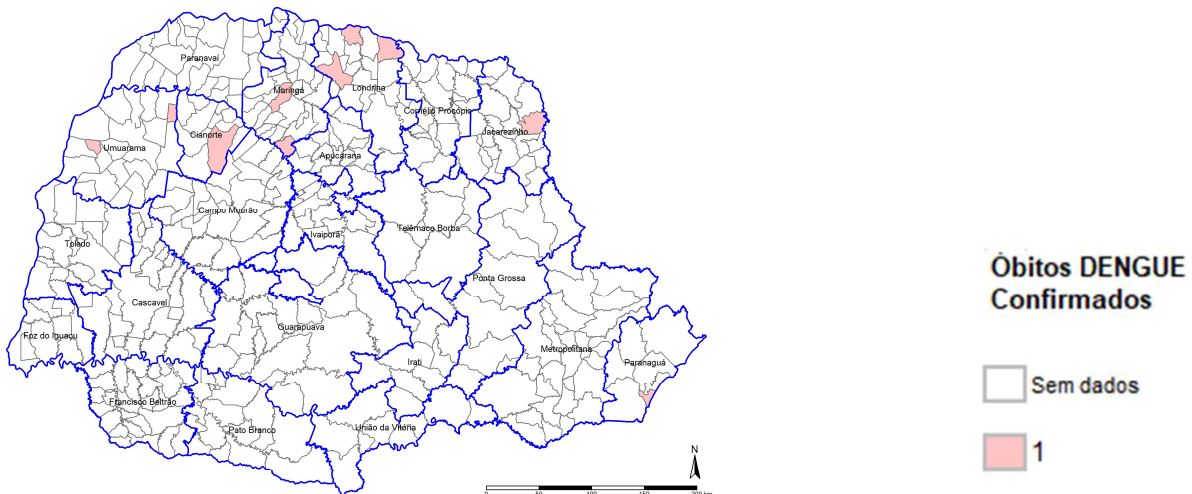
Paranavaí
Maringá
Londrina
Cornélio Procópio
Jacarezinho
Umuarama
Cianorte
Apucarana
Campo Mourão
Ivaiporã
Telêmaco Borba
Toledo
Ponta Grossa
Cascavel
Guarapuava
Foz do Iguaçu
Irati
Metropolitana
Paranaguá
Francisco Beltrão
Pato Branco
União da Vitória
N
0 50 100 150 200 km

Óbitos DENGUE Confirmados

Sem dados

1